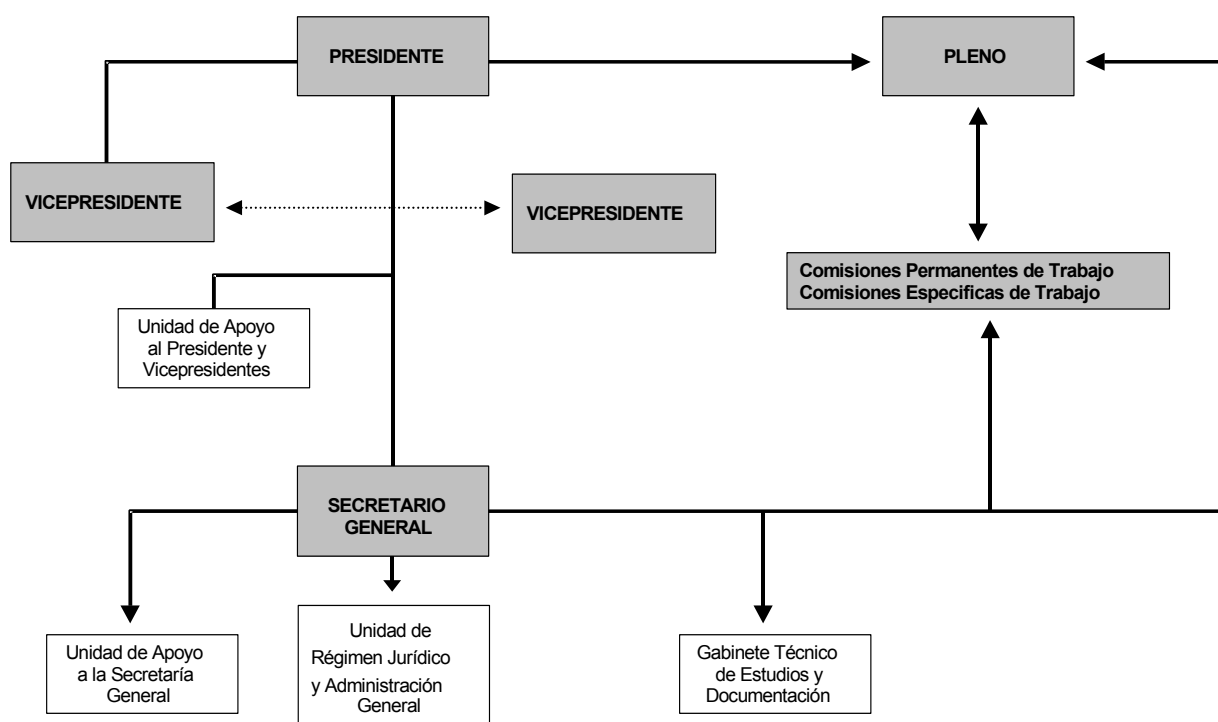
PRESIDENTE

PLENO

VICEPRESIDENTE

VICEPRESIDENTE

Comisiones Permanentes de Trabajo
Comisiones Especificas de Trabajo

Unidad de Apoyo al Presidente y Vicepresidentes

SECRETARIO GENERAL

Unidad de Apoyo a la Secretaría General

Unidad de Régimen Jurídico y Administración General

Gabinete Técnico de Estudios y Documentación